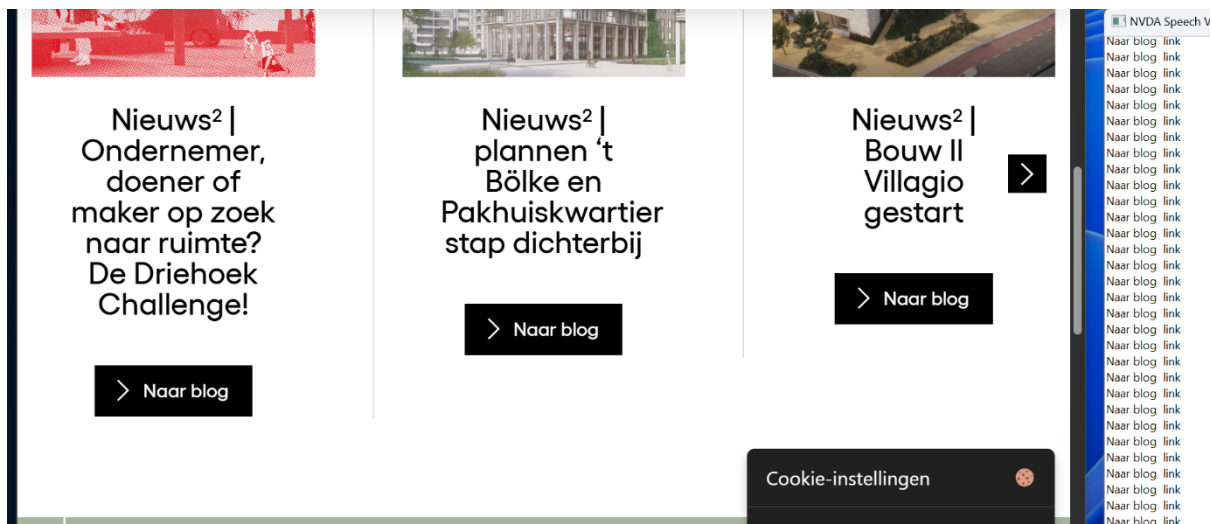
Nieuws² | Ondernemer, doener of maker op zoek naar ruimte? De Driehoek Challenge!

Naar blog

Nieuws² | plannen 't Bölke en Pakhuiskwartier stap dichterbij

Naar blog

Nieuws² | Bouw II Villagio gestart

Naar blog

Cookie-instellingen

NVDA Speech V

Naar blog link
Naar blog link
Naar blog link
Naar blog link
Naar blog link
Naar blog link
Naar blog link
Naar blog link
Naar blog link
Naar blog link
Naar blog link
Naar blog link
Naar blog link
Naar blog link
Naar blog link
Naar blog link
Naar blog link
Naar blog link
Naar blog link
Naar blog link
Naar blog link
Naar blog link
Naar blog link
Naar blog link
Naar blog link
Naar blog link
Naar blog link
Naar blog link
Naar blog link
Naar blog link
Naar blog link
Naar blog link